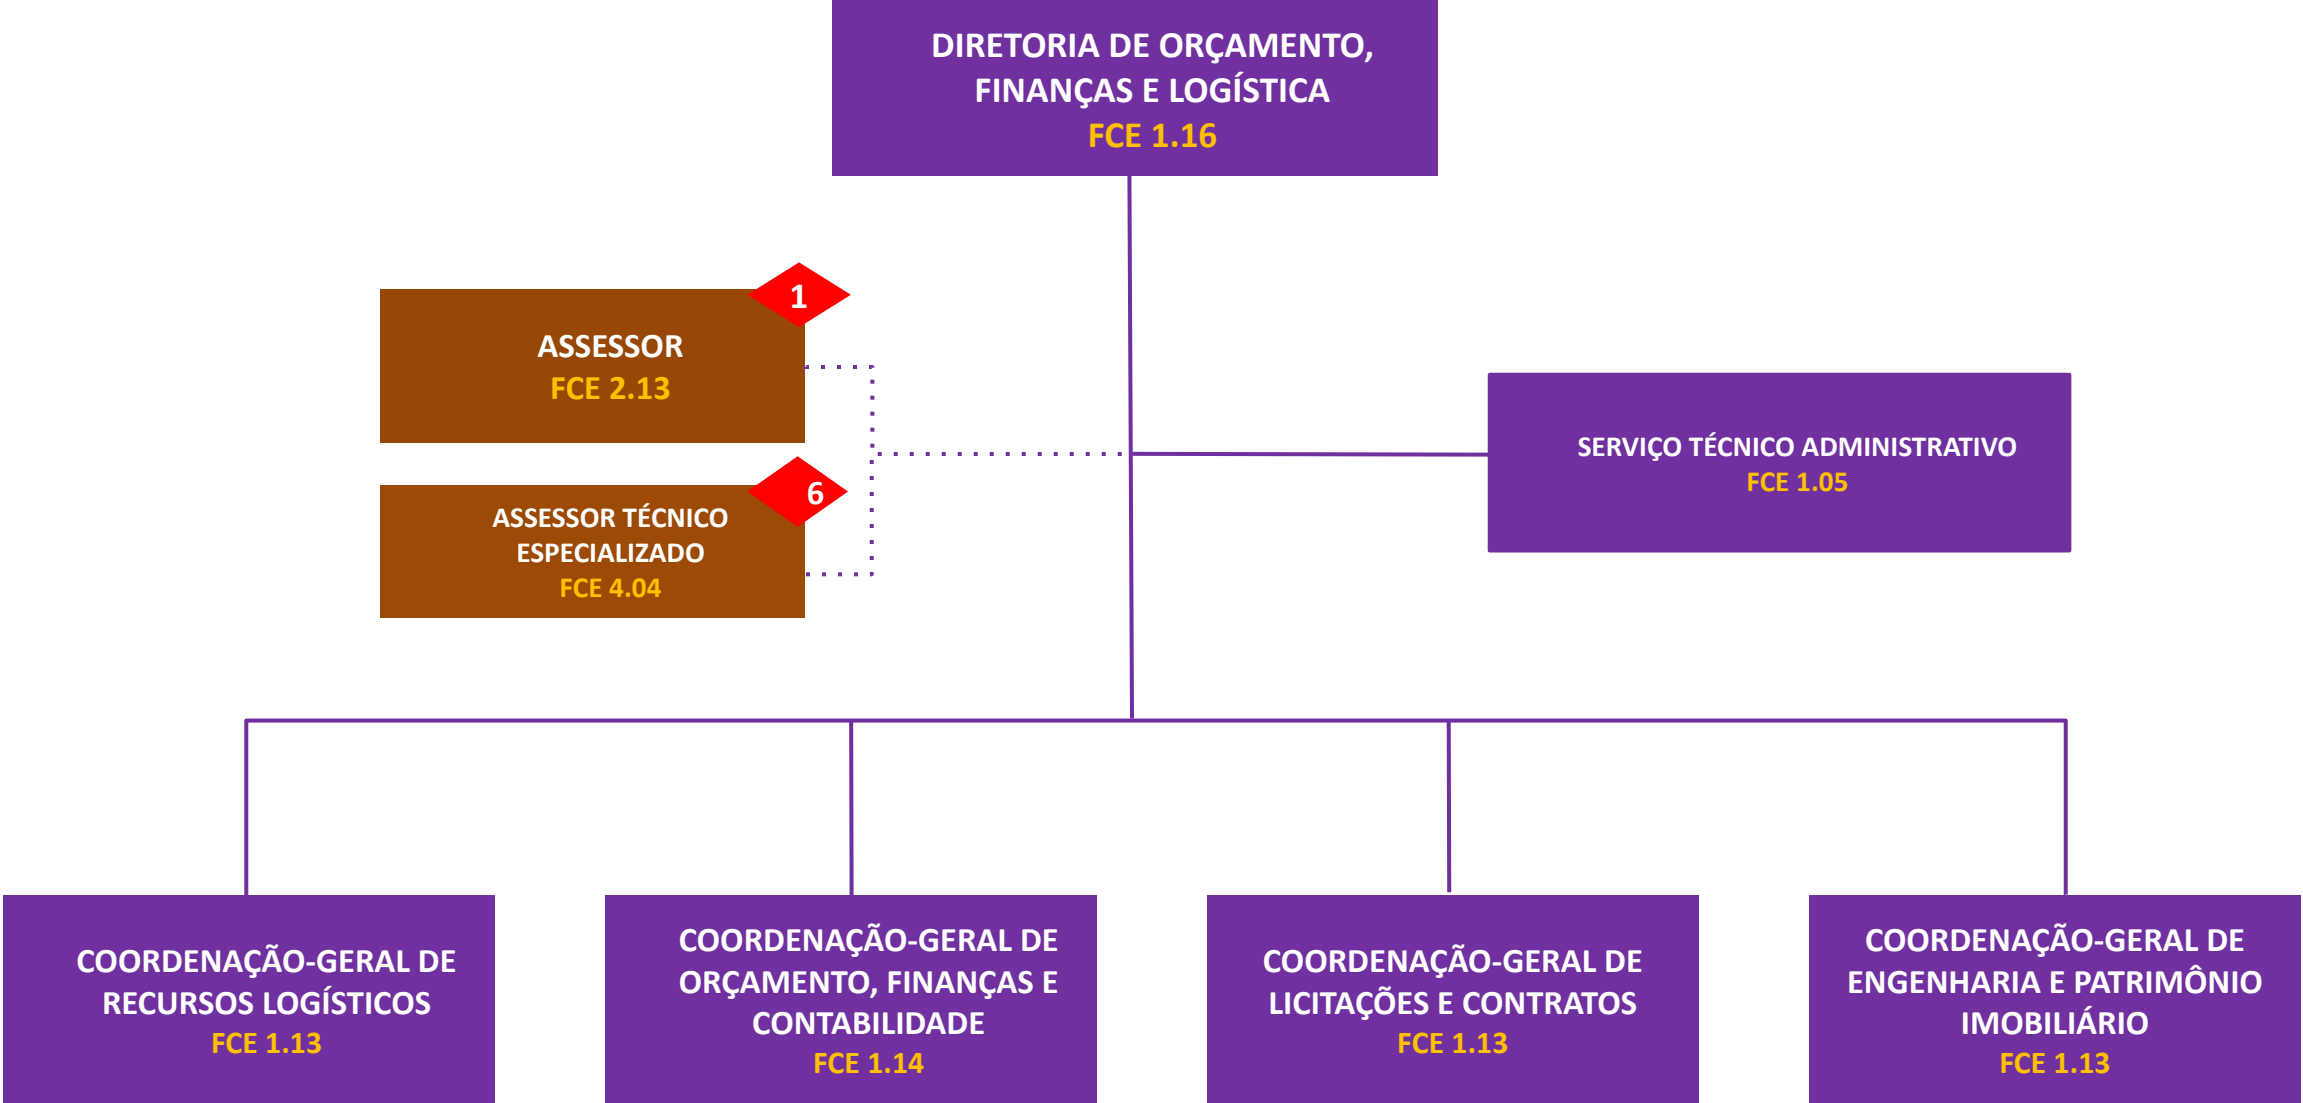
DIRETORIA DE ORÇAMENTO, FINANÇAS E LOGÍSTICA
FCE 1.16

1

ASSESSOR
FCE 2.13

6

ASSESSOR TÉCNICO ESPECIALIZADO
FCE 4.04

SERVIÇO TÉCNICO ADMINISTRATIVO
FCE 1.05

COORDENAÇÃO-GERAL DE RECURSOS LOGÍSTICOS
FCE 1.13

COORDENAÇÃO-GERAL DE ORÇAMENTO, FINANÇAS E CONTABILIDADE
FCE 1.14

COORDENAÇÃO-GERAL DE LICITAÇÕES E CONTRATOS
FCE 1.13

COORDENAÇÃO-GERAL DE ENGENHARIA E PATRIMÔNIO IMOBILIÁRIO
FCE 1.13